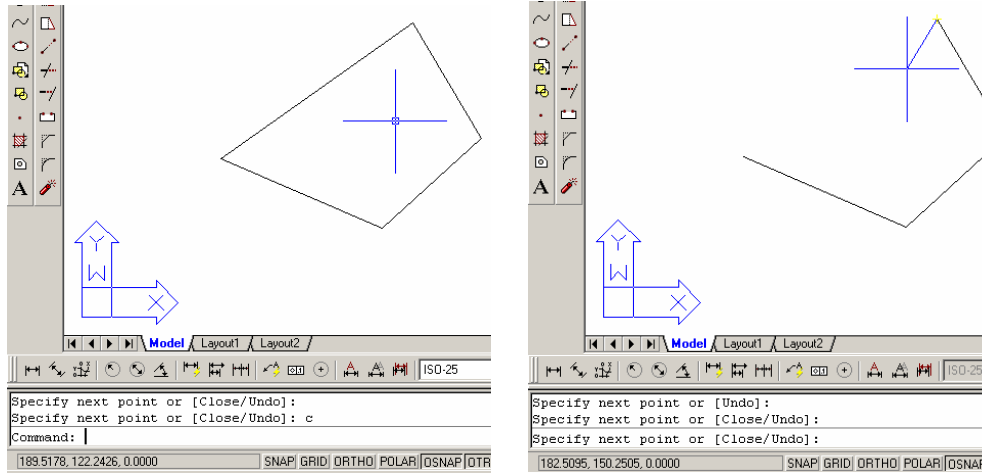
A

Y
W
X

Model Layout1 Layout2

ISO-25

Specify next point or [Close/Undo]:
Specify next point or [Close/Undo]: c
Command:

189.5178, 122.2426, 0.0000 SNAP GRID ORTHO POLAR OSNAP OTR

A

Y
W
X

Model Layout1 Layout2

ISO-25

Specify next point or [Undo]:
Specify next point or [Close/Undo]:
Specify next point or [Close/Undo]:

182.5095, 150.2505, 0.0000 SNAP GRID ORTHO POLAR OSNAP